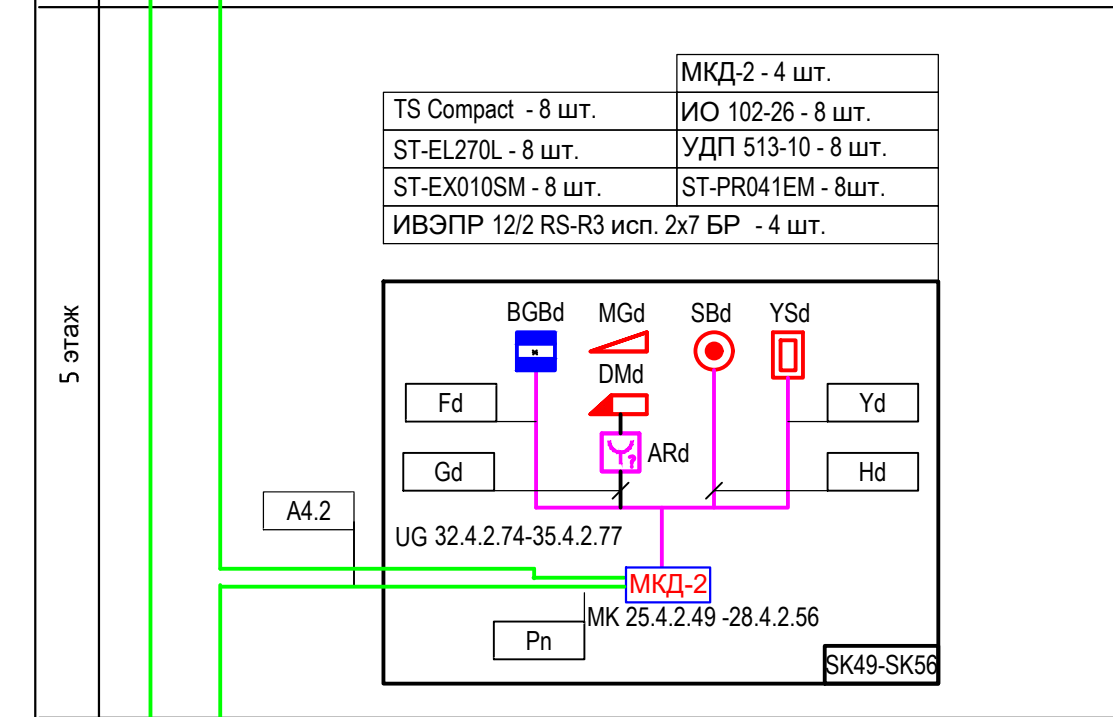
5 этаж

| | МКД-2 - 4 шт. |
|---|---|
| TS Compact - 8 шт. | ИО 102-26 - 8 шт. |
| ST-EL270L - 8 шт. | УДП 513-10 - 8 шт. |
| ST-EX010SM - 8 шт. | ST-PR041EM - 8шт. |
| ИВЭПР 12/2 RS-R3 исп. 2х7 БР - 4 шт. | |

BGBd
MGd
SBd
YSd
DMd
Fd
Yd
ARd
Gd
Hd
A4.2
UG 32.4.2.74-35.4.2.77
МКД-2
МК 25.4.2.49 -28.4.2.56
Pn
SK49-SK56